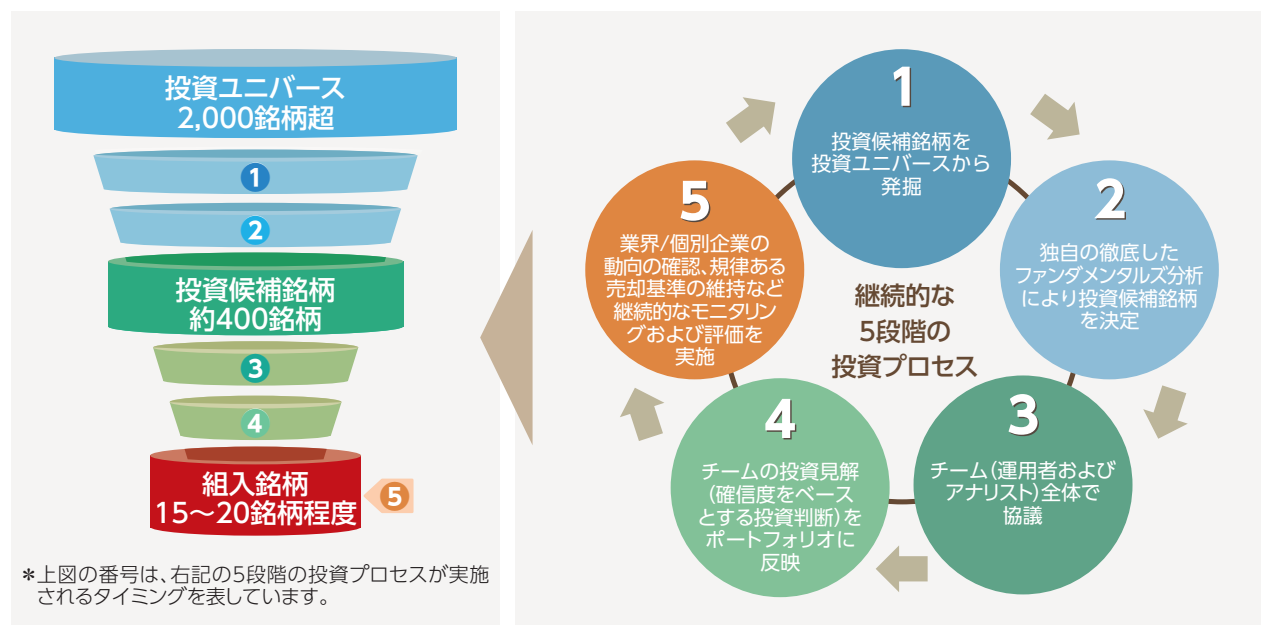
投資ユニバース
2,000銘柄超

1

2

投資候補銘柄
約400銘柄

3

4

組入銘柄
15～20銘柄程度

5

＊上図の番号は、右記の5段階の投資プロセスが実施されるタイミングを表しています。

1
投資候補銘柄を投資ユニバースから発掘

2
独自の徹底したファンダメンタルズ分析により投資候補銘柄を決定

3
チーム（運用者およびアナリスト）全体で協議

4
チームの投資見解（確信度をベースとする投資判断）をポートフォリオに反映

5
業界/個別企業の動向の確認、規律ある売却基準の維持など継続的なモニタリングおよび評価を実施

継続的な
5段階の
投資プロセス